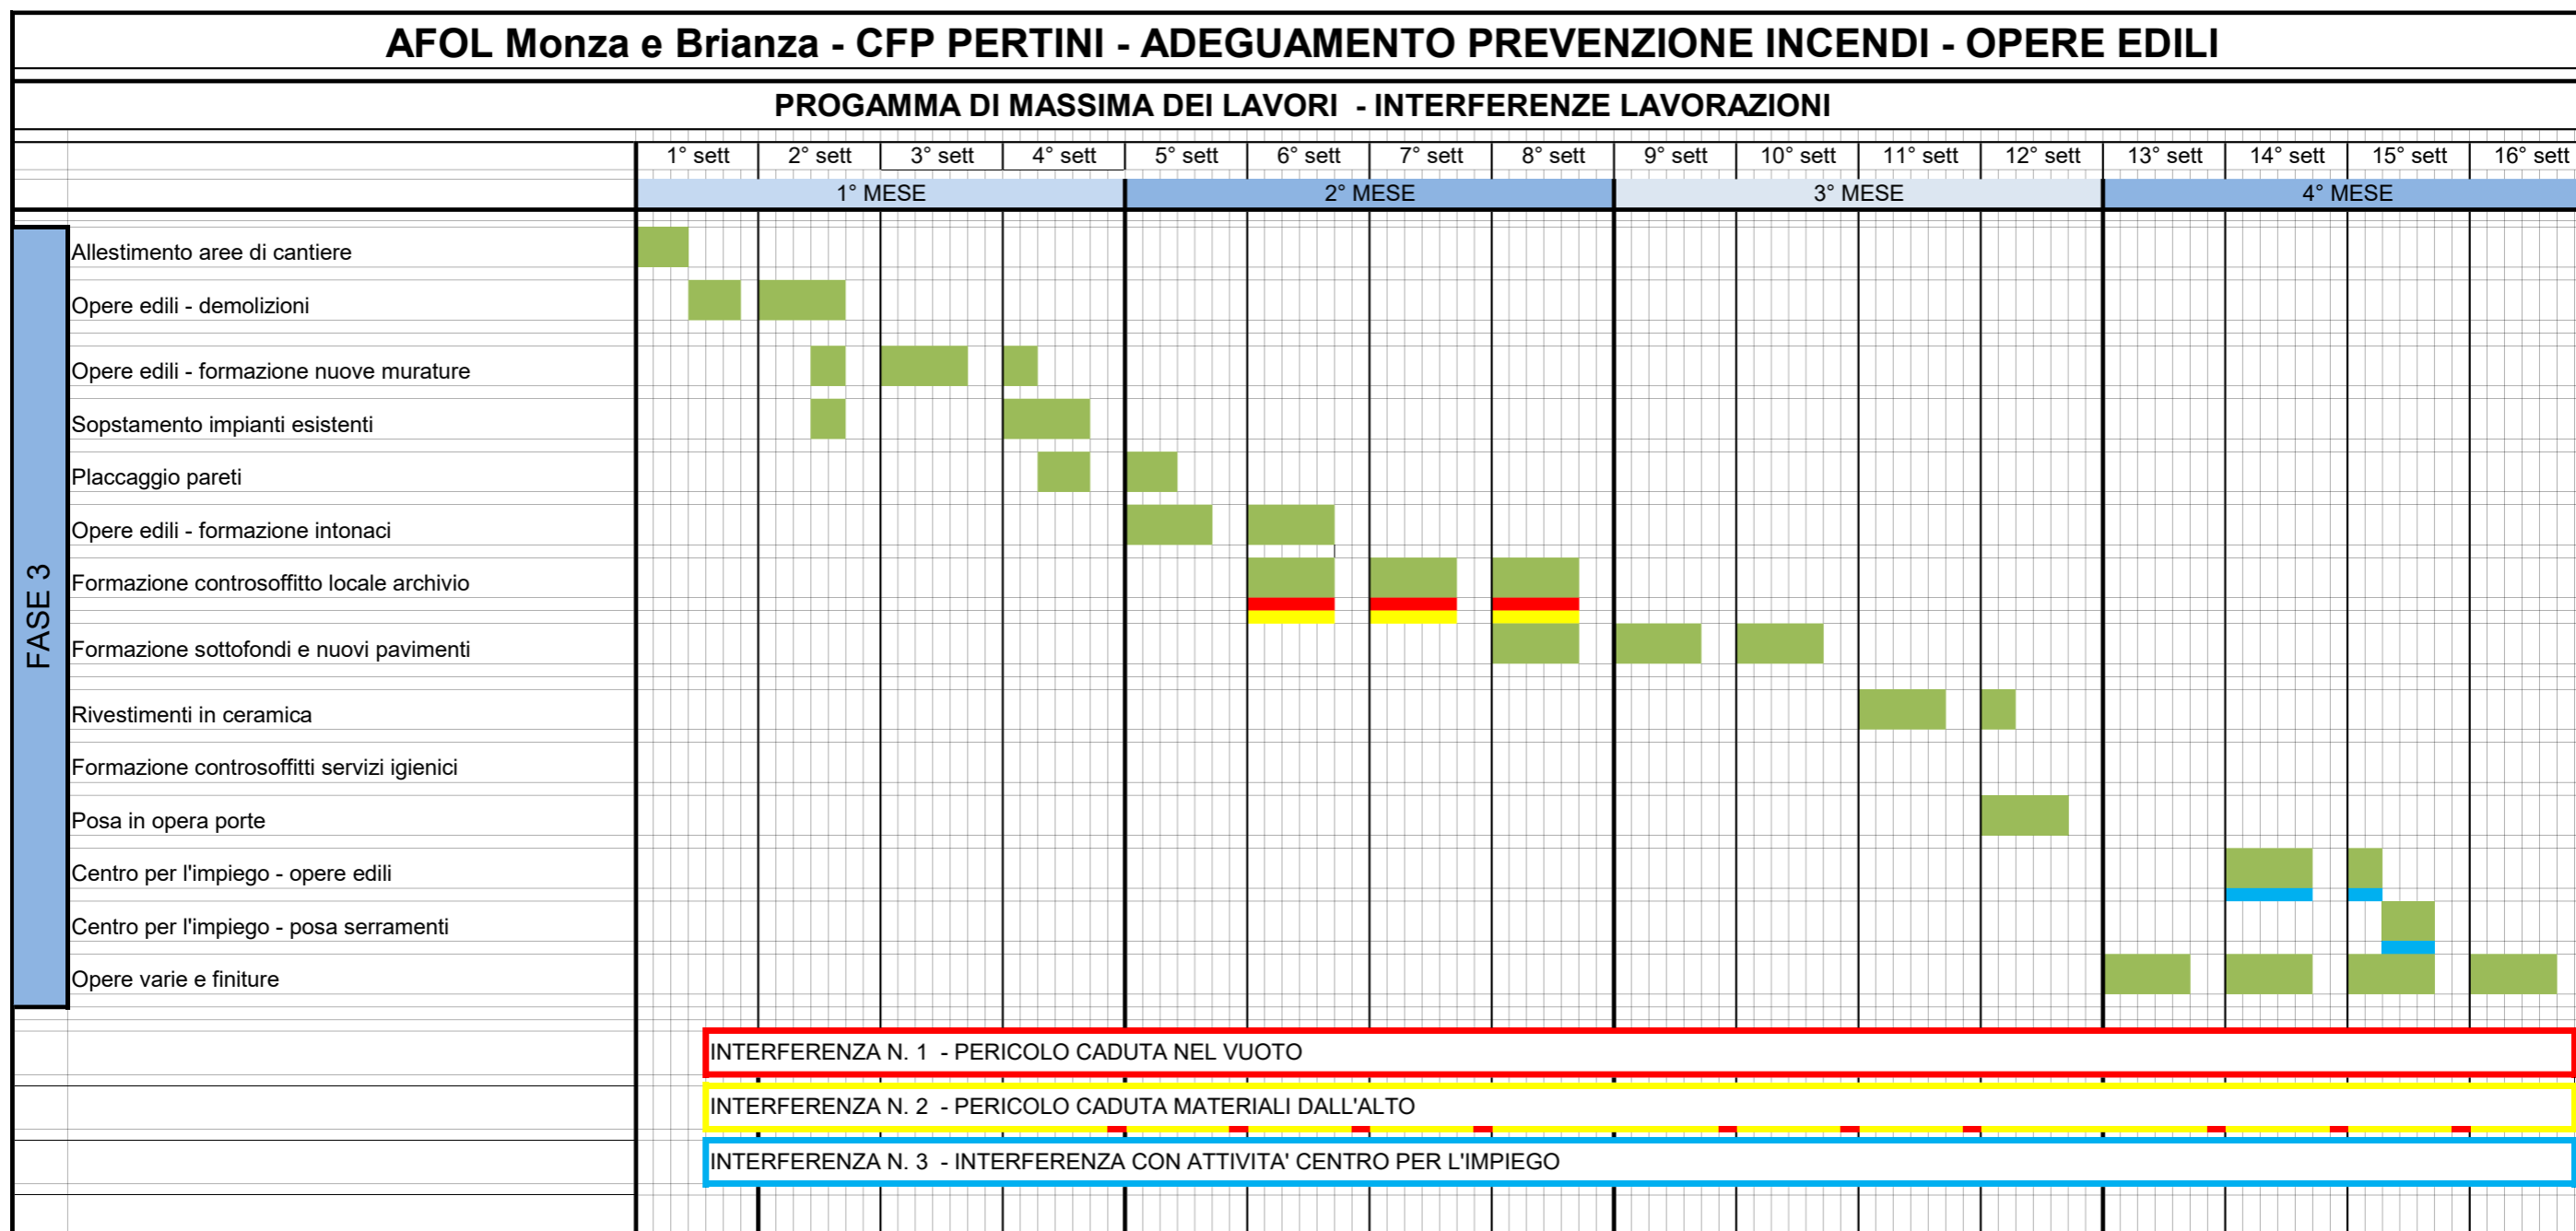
AFOL Monza e Brianza - CFP PERTINI - ADEGUAMENTO PREVENZIONE INCENDI - OPERE EDILI

PROGAMMA DI MASSIMA DEI LAVORI - INTERFERENZE LAVORAZIONI

| | 1° sett | 2° sett | 3° sett | 4° sett | 5° sett | 6° sett | 7° sett | 8° sett | 9° sett | 10° sett | 11° sett | 12° sett | 13° sett | 14° sett | 15° sett | 16° sett |
|---|---|---|---|---|---|---|---|---|---|---|---|---|---|---|---|---|
| | 1° MESE | | | | 2° MESE | | | | 3° MESE | | | | 4° MESE | | | |

FASE 3

Allestimento aree di cantiere
Opere edili - demolizioni
Opere edili - formazione nuove murature
Sopstamento impianti esistenti
Placcaggio pareti
Opere edili - formazione intonaci
Formazione controsoffitto locale archivio
Formazione sottofondi e nuovi pavimenti
Rivestimenti in ceramica
Formazione controsoffitti servizi igienici
Posa in opera porte
Centro per l'impiego - opere edili
Centro per l'impiego - posa serramenti
Opere varie e finiture

INTERFERENZA N. 1 - PERICOLO CADUTA NEL VUOTO
INTERFERENZA N. 2 - PERICOLO CADUTA MATERIALI DALL'ALTO
INTERFERENZA N. 3 - INTERFERENZA CON ATTIVITA' CENTRO PER L'IMPIEGO